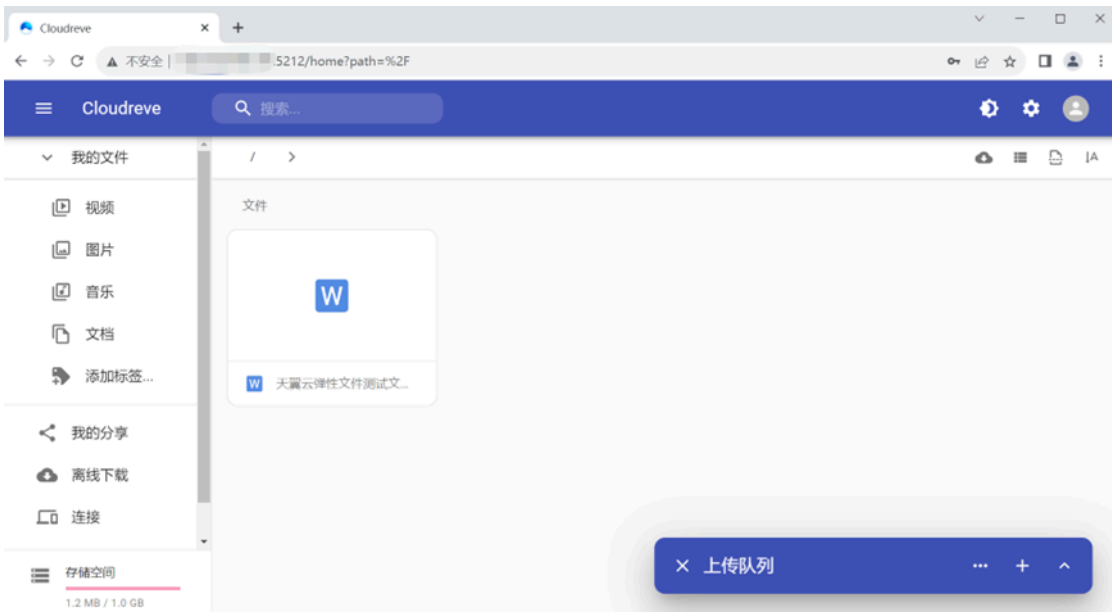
Cloudreve ×
+

不安全 | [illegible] 5212/home?path=%2F

Cloudreve
搜索...

我的文件
视频
图片
音乐
文档
添加标签...
我的分享
离线下载
连接
存储空间
1.2 MB / 1.0 GB

/ >

文件

W

W 天翼云弹性文件测试文...

× 上传队列